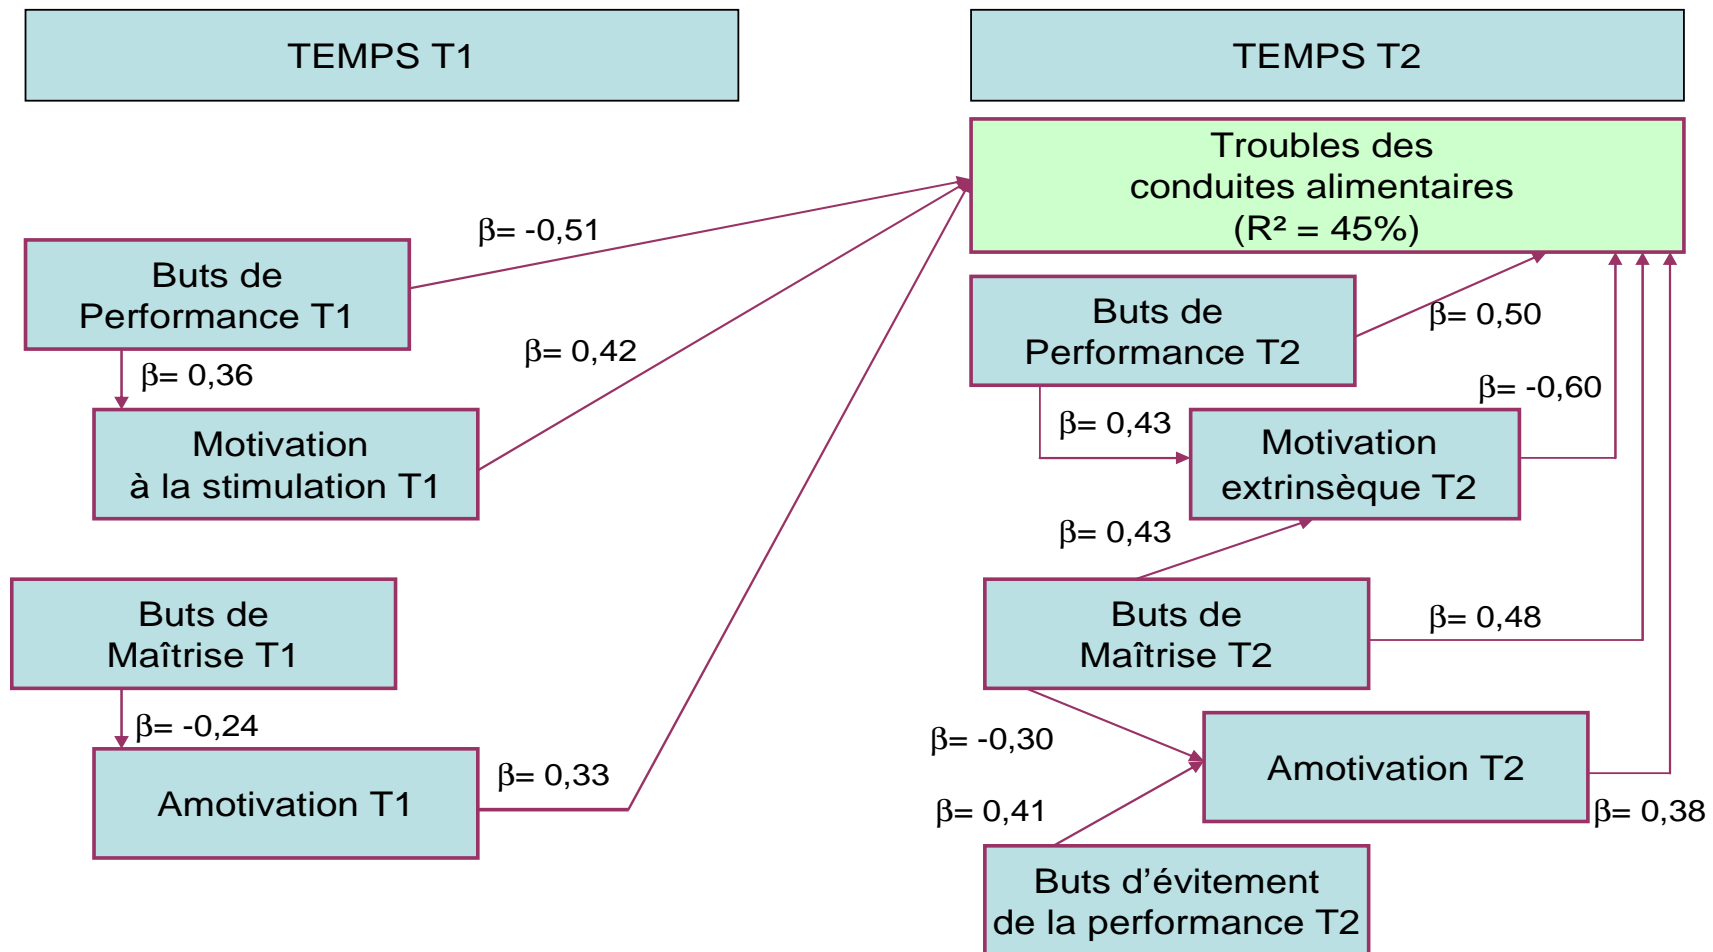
TEMPS T1

TEMPS T2

Troubles des conduites alimentaires ($R^2$ = 45%)

$\beta$= -0,51

Buts de Performance T1

$\beta$= 0,42

$\beta$= 0,36

Motivation à la stimulation T1

Buts de Maîtrise T1

$\beta$= -0,24

Amotivation T1

$\beta$= 0,33

Buts de Performance T2

$\beta$= 0,50

$\beta$= -0,60

$\beta$= 0,43

Motivation extrinsèque T2

$\beta$= 0,43

Buts de Maîtrise T2

$\beta$= 0,48

$\beta$= -0,30

Amotivation T2

$\beta$= 0,41

$\beta$= 0,38

Buts d'évitement de la performance T2